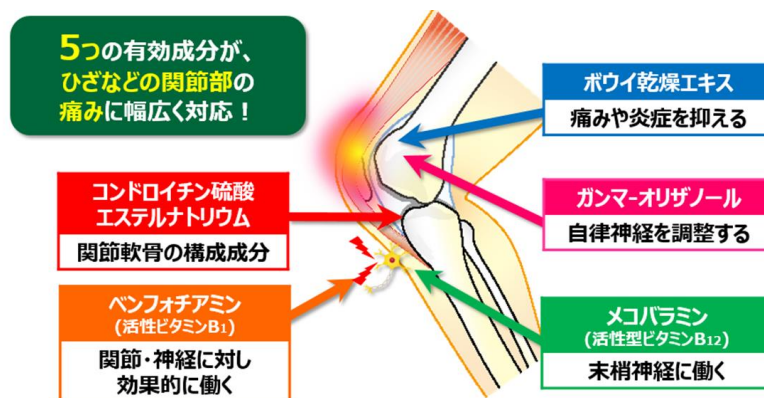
5つの有効成分が、ひざなどの関節部の痛みに幅広く対応！

ボウイ乾燥エキス
痛みや炎症を抑える

コンドロイチン硫酸エステルナトリウム
関節軟骨の構成成分

ガンマ-オリザノール
自律神経を調整する

ベンフォチアミン
(活性ビタミン$B_1$)
関節・神経に対し効果的に働く

メコバラミン
(活性型ビタミン$B_{12}$)
末梢神経に働く